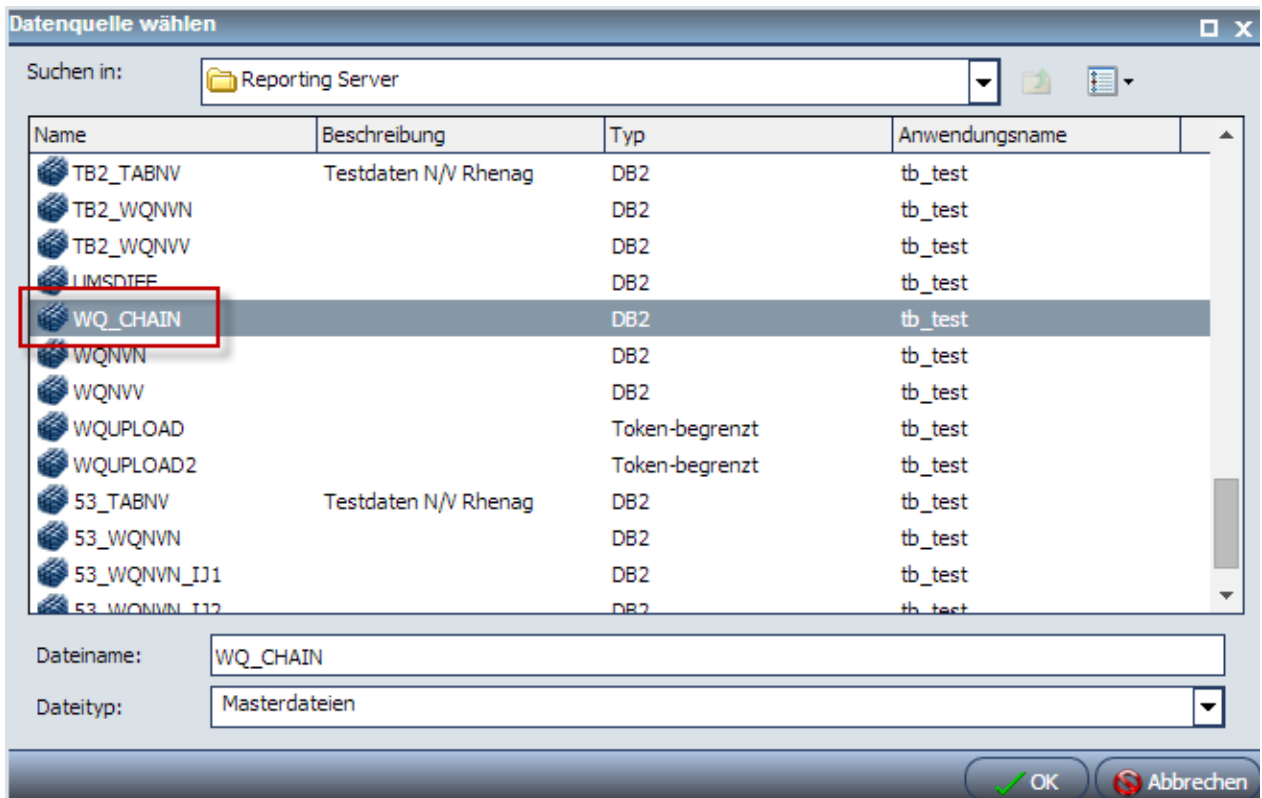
Datenquelle wählen

Suchen in: Reporting Server

| Name | Beschreibung | Typ | Anwendungsname |
|---|---|---|---|
| TB2_TABNV | Testdaten N/V Rhenag | DB2 | tb_test |
| TB2_WQNVN | | DB2 | tb_test |
| TB2_WQNVV | | DB2 | tb_test |
| UMSDIFF | | DB2 | tb_test |
| WQ_CHAIN | | DB2 | tb_test |
| WQNVN | | DB2 | tb_test |
| WQNVV | | DB2 | tb_test |
| WQUPLOAD | | Token-begrenzt | tb_test |
| WQUPLOAD2 | | Token-begrenzt | tb_test |
| 53_TABNV | Testdaten N/V Rhenag | DB2 | tb_test |
| 53_WQNVN | | DB2 | tb_test |
| 53_WQNVN_IJ1 | | DB2 | tb_test |
| 53_WQNVN_IJ2 | | DB2 | tb_test |

Dateiname: WQ_CHAIN

Dateityp: Masterdateien

OK Abbrechen